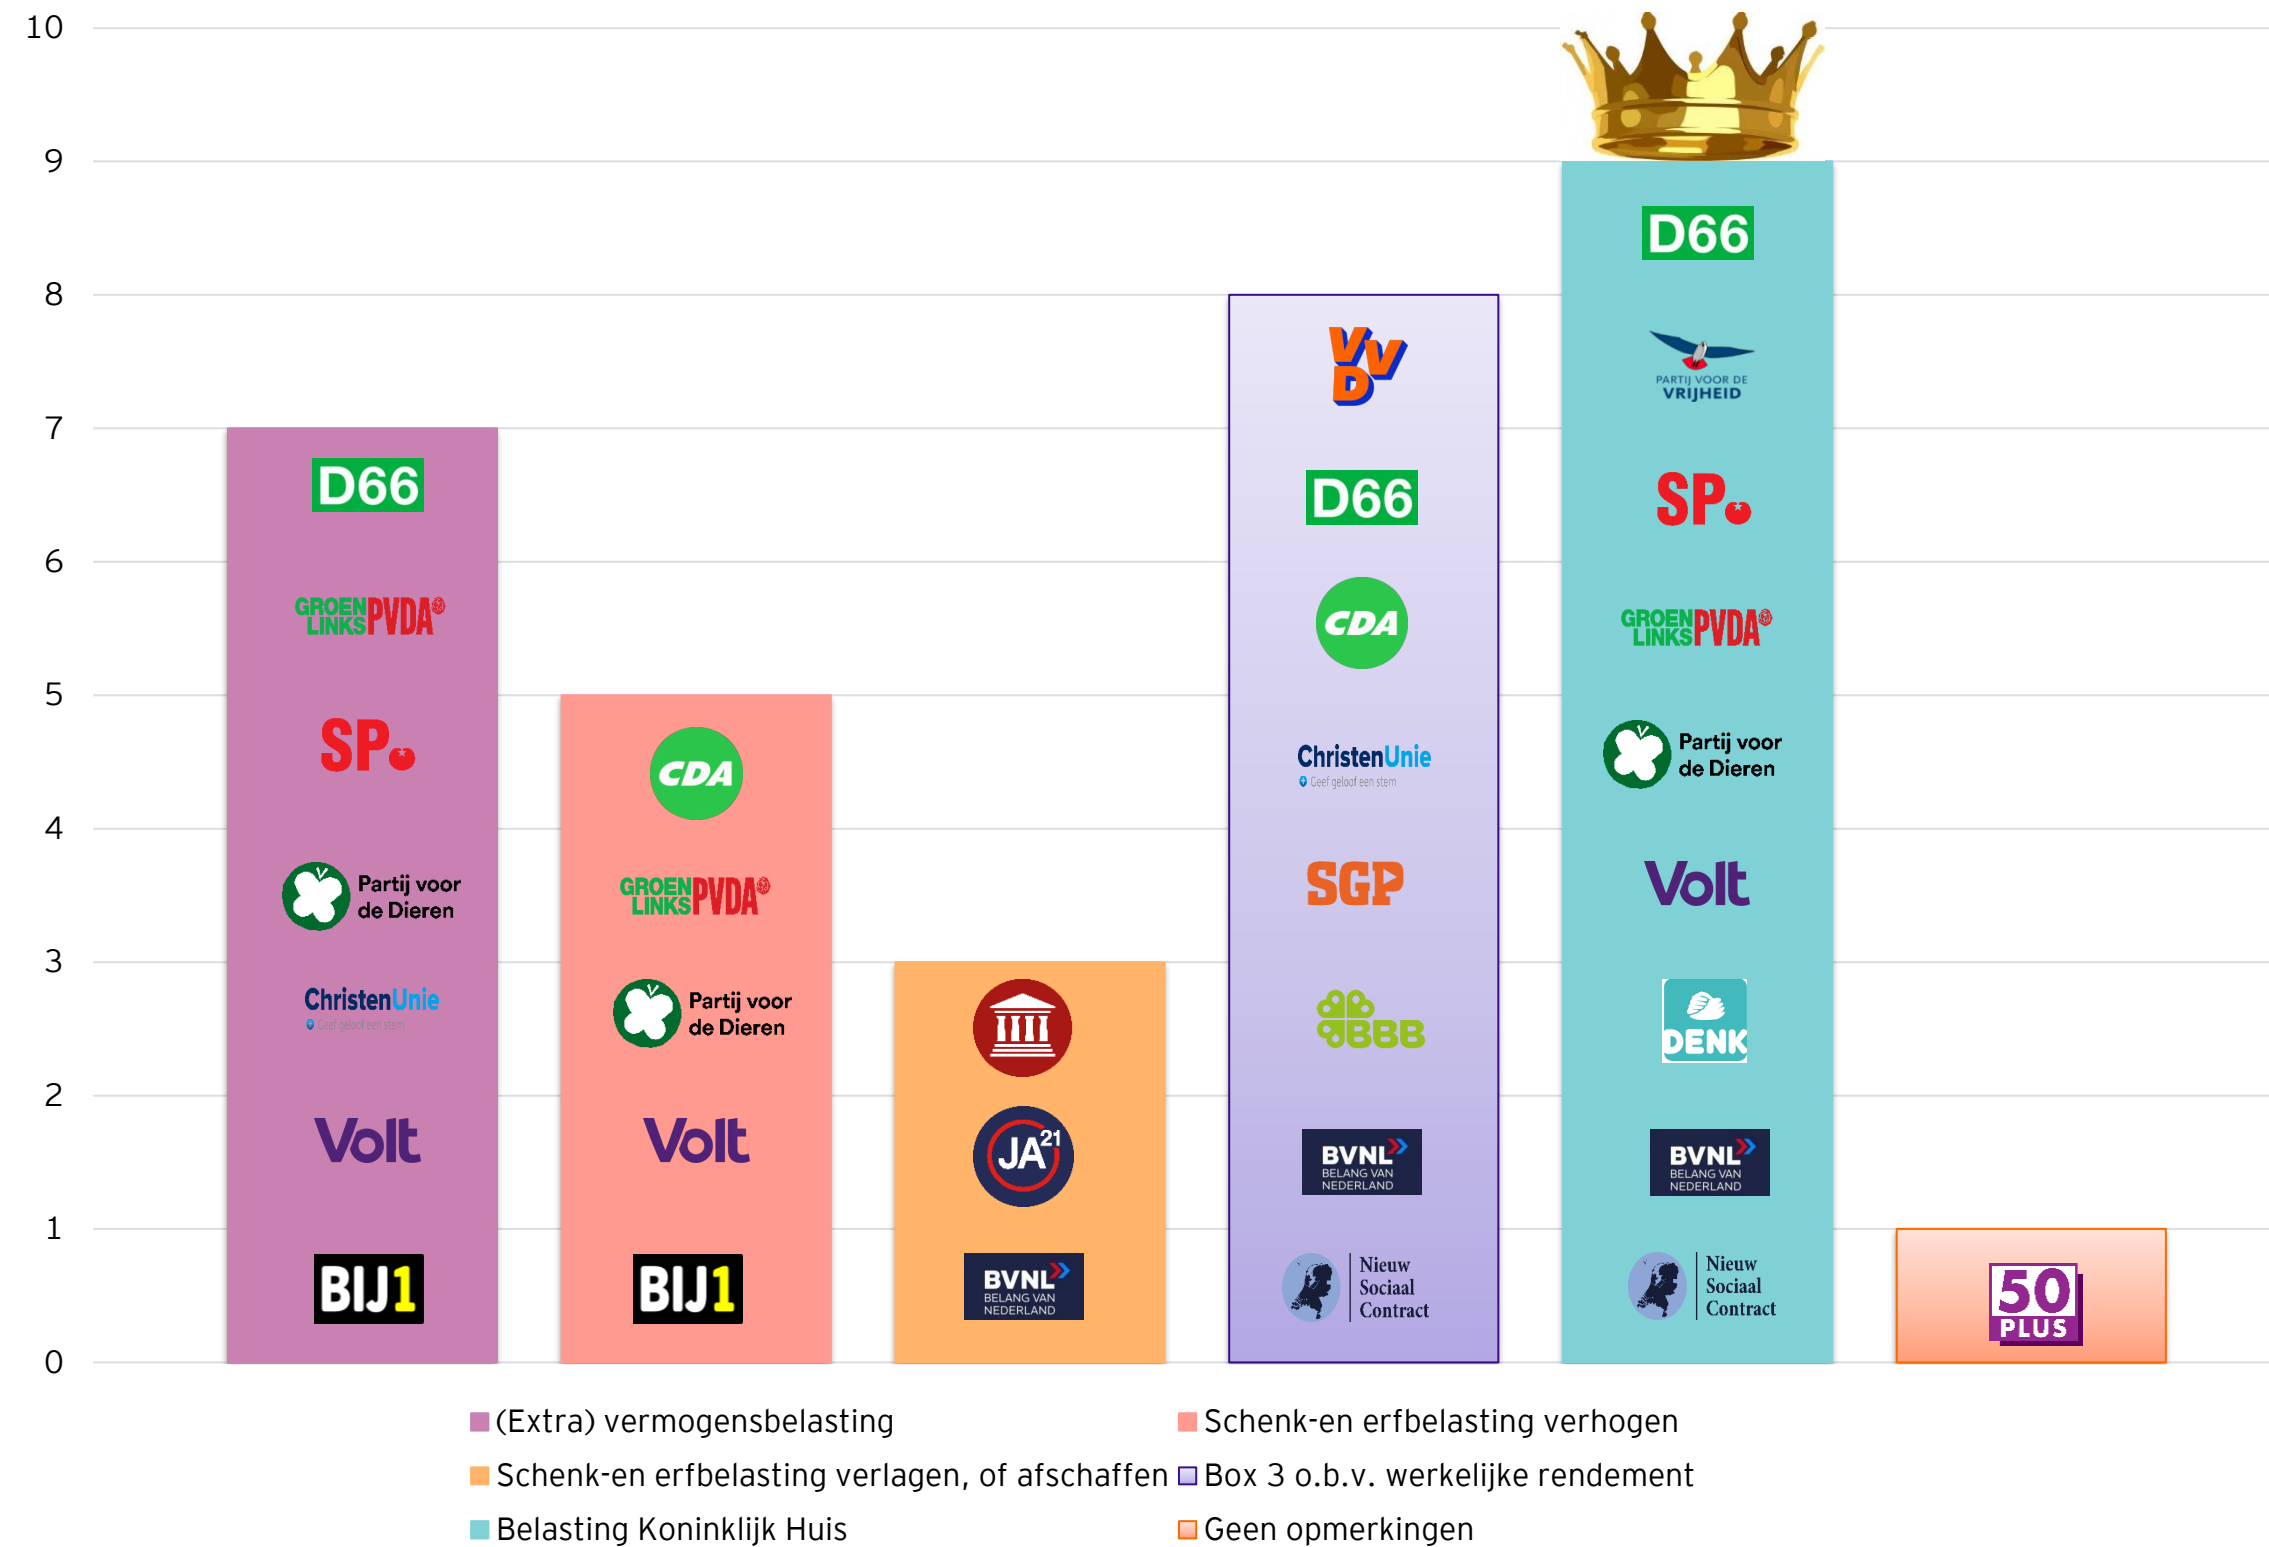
10
9
8
7
6
5
4
3
2
1
0

D66
GROEN LINKS PVDA
SP
Partij voor de Dieren
ChristenUnie
Geef geloof een stem
Volt
BIJ1

CDA
GROEN LINKS PVDA
Partij voor de Dieren
Volt
BIJ1

JA21
BVNL BELANG VAN NEDERLAND

VVD
D66
CDA
ChristenUnie
Geef geloof een stem
SGP
BBB
BVNL BELANG VAN NEDERLAND
Nieuw Sociaal Contract

D66
PARTIJ VOOR DE VRIJHEID
SP
GROEN LINKS PVDA
Partij voor de Dieren
Volt
DENK
BVNL BELANG VAN NEDERLAND
Nieuw Sociaal Contract

50 PLUS

(Extra) vermogensbelasting
Schenk-en erfbelasting verhogen
Schenk-en erfbelasting verlagen, of afschaffen
Box 3 o.b.v. werkelijke rendement
Belasting Koninklijk Huis
Geen opmerkingen